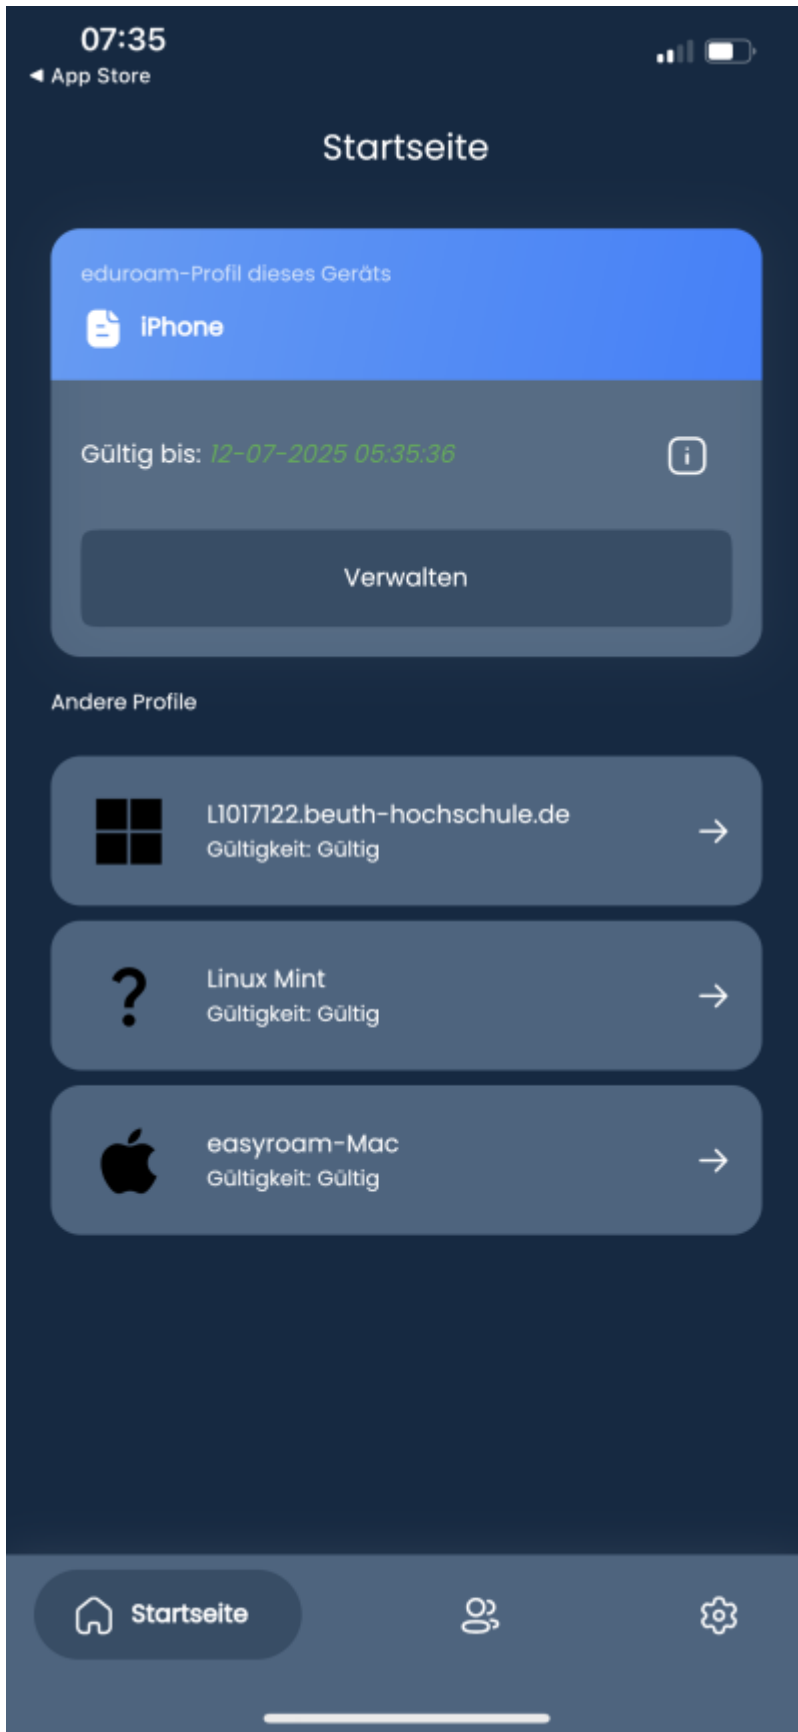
07:35
◄ App Store

Startseite

eduroam-Profil dieses Geräts
iPhone

Gültig bis: 12-07-2025 05:35:36

Verwalten

Andere Profile

L1017122.beuth-hochschule.de
Gültigkeit: Gültig

?
Linux Mint
Gültigkeit: Gültig

easyroam-Mac
Gültigkeit: Gültig

Startseite